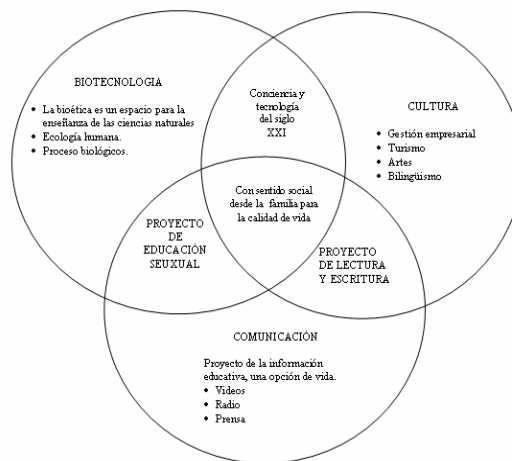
BIOTECNOLOGIA

- La bioética es un espacio para la enseñanza de las ciencias naturales
- Ecología humana.
- Proceso biológicos.

Conciencia y tecnología del siglo XXI

CULTURA

- Gestión empresarial
- Turismo
- Artes
- Bilingüismo

Con sentido social desde la familia para la calidad de vida

PROYECTO DE EDUCACIÓN SEUXUAL

PROYECTO DE LECTURA Y ESCRITURA

COMUNICACIÓN

Proyecto de la información educativa, una opción de vida.

- Videos
- Radio
- Prensa